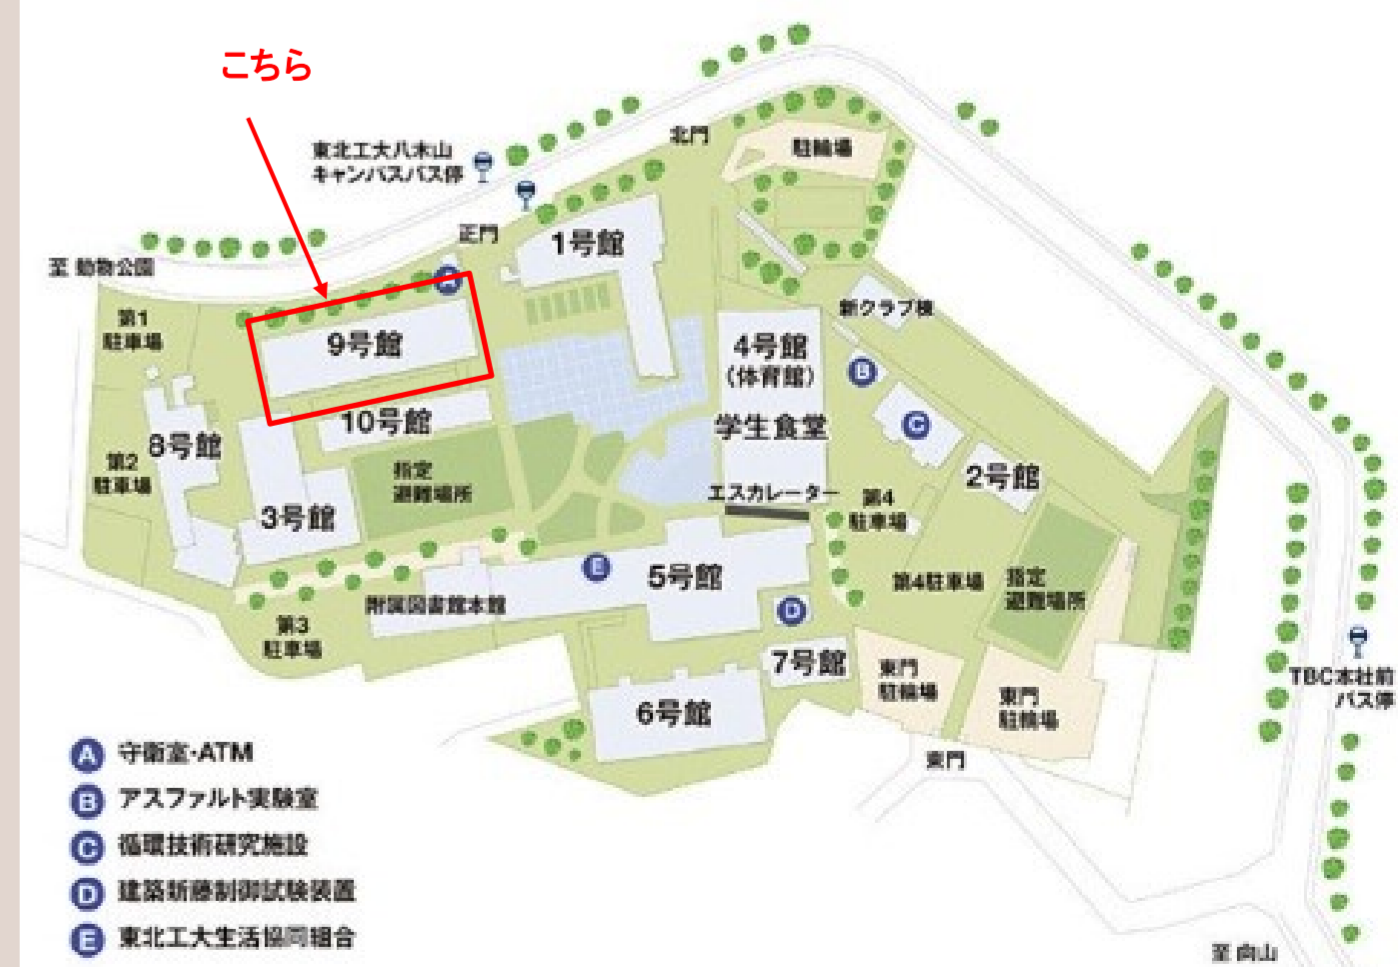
こちら

東北工大八木山
キャンパスバス停

北門

駐輪場

正門

1号館

至 動物公園

第1
駐車場

9号館

新クラブ棟

4号館
(体育館)

10号館

学生食堂

第2
駐車場

8号館

指定
避難場所

3号館

2号館

エスカレーター

第4
駐車場

5号館

第4駐車場

指定
避難場所

第3
駐車場

附属図書館本館

7号館

東門
駐輪場

東門
駐輪場

TBC本社前
バス停

6号館

東門

A 守衛室・ATM
B アスファルト実験室
C 循環技術研究施設
D 建築耐震制御試験装置
E 東北工大生活協同組合

至 向山